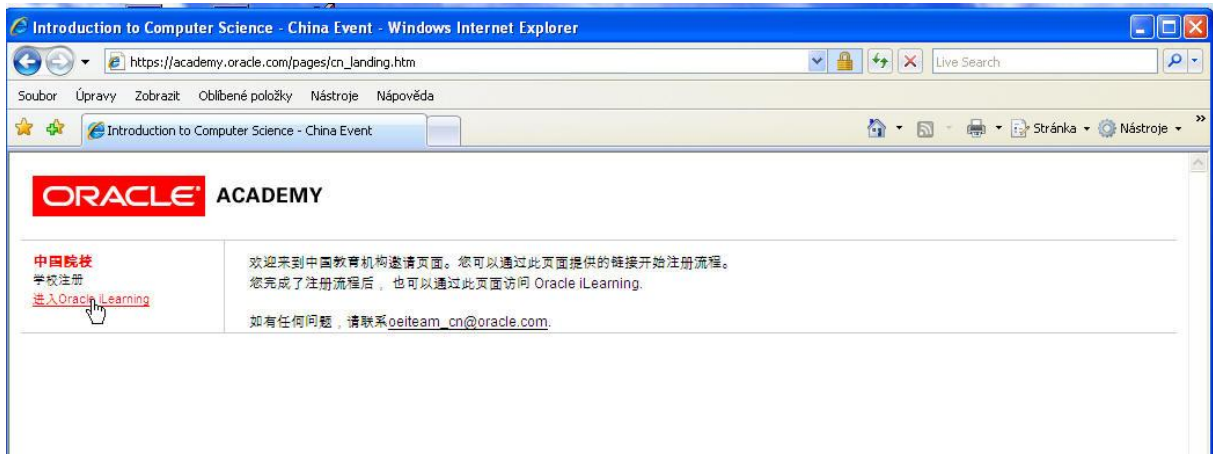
Introduction to Computer Science - China Event - Windows Internet Explorer

https://academy.oracle.com/pages/cn_landing.htm

Live Search

Soubor Úpravy Zobrazit Oblíbené položky Nástroje Nápověda

Introduction to Computer Science - China Event

Stránka Nástroje

ORACLE ACADEMY

中国院校
学校注册
进入Oracle iLearning

欢迎来到中国教育机构邀请页面。您可以通过此页面提供的链接开始注册流程。
您完成了注册流程后，也可以通过此页面访问 Oracle iLearning.

如有任何问题，请联系oeiteam_cn@oracle.com.